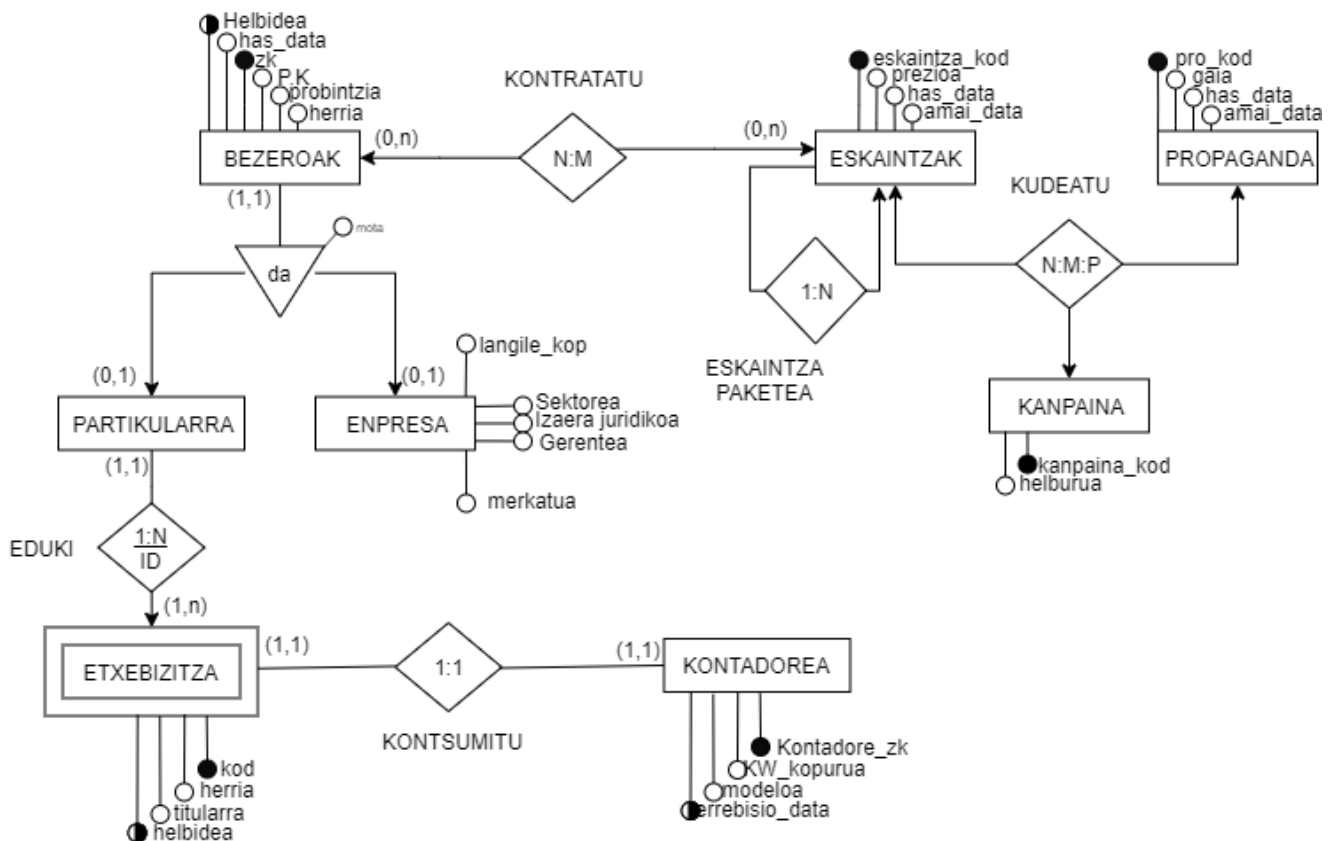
Helbidea
has_data
zk
P.K
probintzia
herria

KONTRATATU

eskaintza_kod
prezioa
has_data
amai_data

pro_kod
gaia
has_data
amai_data

(0,n)
BEZEROAK
N:M
(0,n)
ESKAINTZAK
PROPAGANDA

KUDEATU

(1,1)
mota
da

1:N
N:M:P

langile_kop
ESKAINTZA PAKETEA

(0,1)
(0,1)
PARTIKULARRA
ENPRESA
Sektorea
Izaera juridikoa
Gerentea
KANPAINA

(1,1)
kanpaina_kod
helburua
merkatua

EDUKI
1:N
ID
(1,n)

(1,1)
(1,1)
ETXEBIZITZA
1:1
KONTADOREA

KONTSUMITU
Kontadore_zk
KW_kopurua
modeloa
errebisio_data

kod
herria
titularra
helbidea